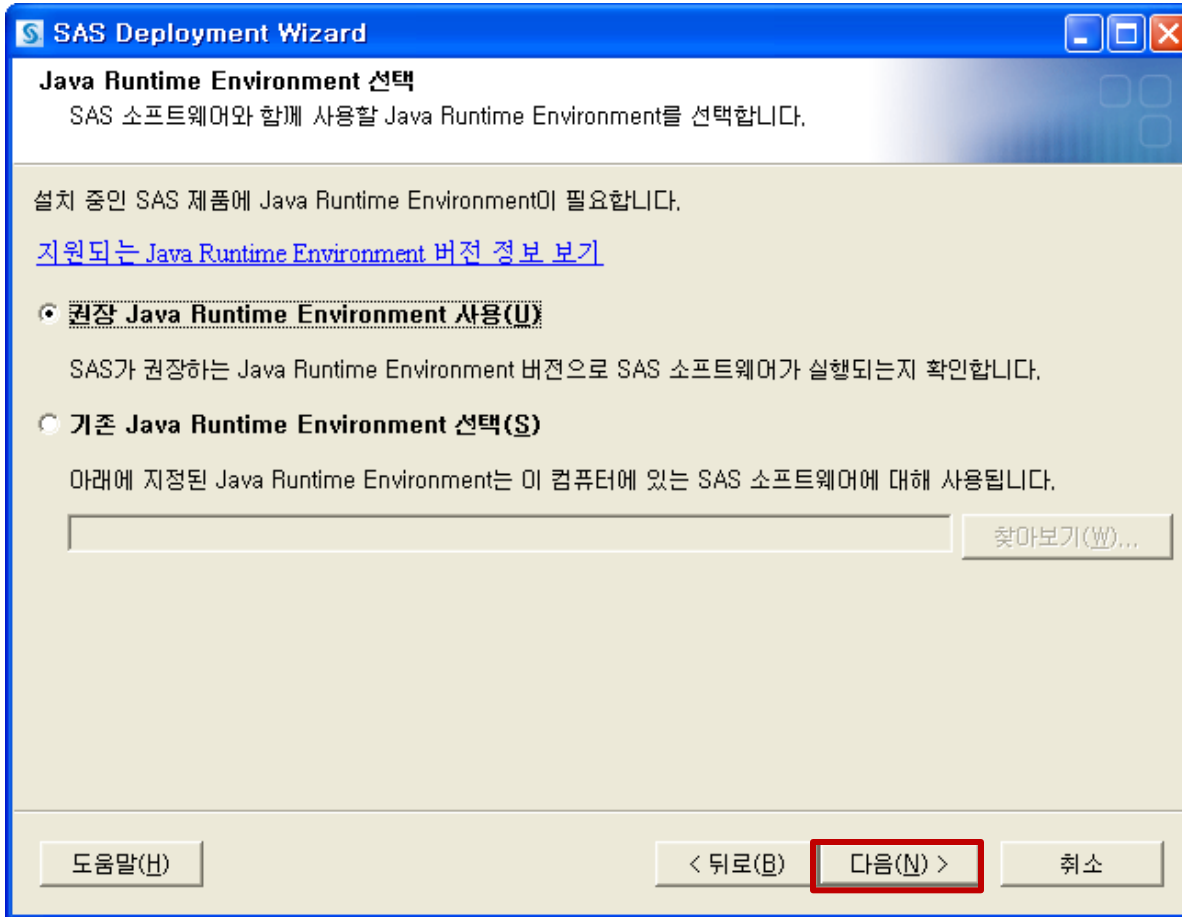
SAS Deployment Wizard

Java Runtime Environment 선택

SAS 소프트웨어와 함께 사용할 Java Runtime Environment를 선택합니다.

설치 중인 SAS 제품에 Java Runtime Environment이 필요합니다.

지원되는 Java Runtime Environment 버전 정보 보기

권장 Java Runtime Environment 사용(U)

SAS가 권장하는 Java Runtime Environment 버전으로 SAS 소프트웨어가 실행되는지 확인합니다.

기존 Java Runtime Environment 선택(S)

아래에 지정된 Java Runtime Environment는 이 컴퓨터에 있는 SAS 소프트웨어에 대해 사용됩니다.

찾아보기(W)...

도움말(H)

< 뒤로(B)

다음(N) >

취소